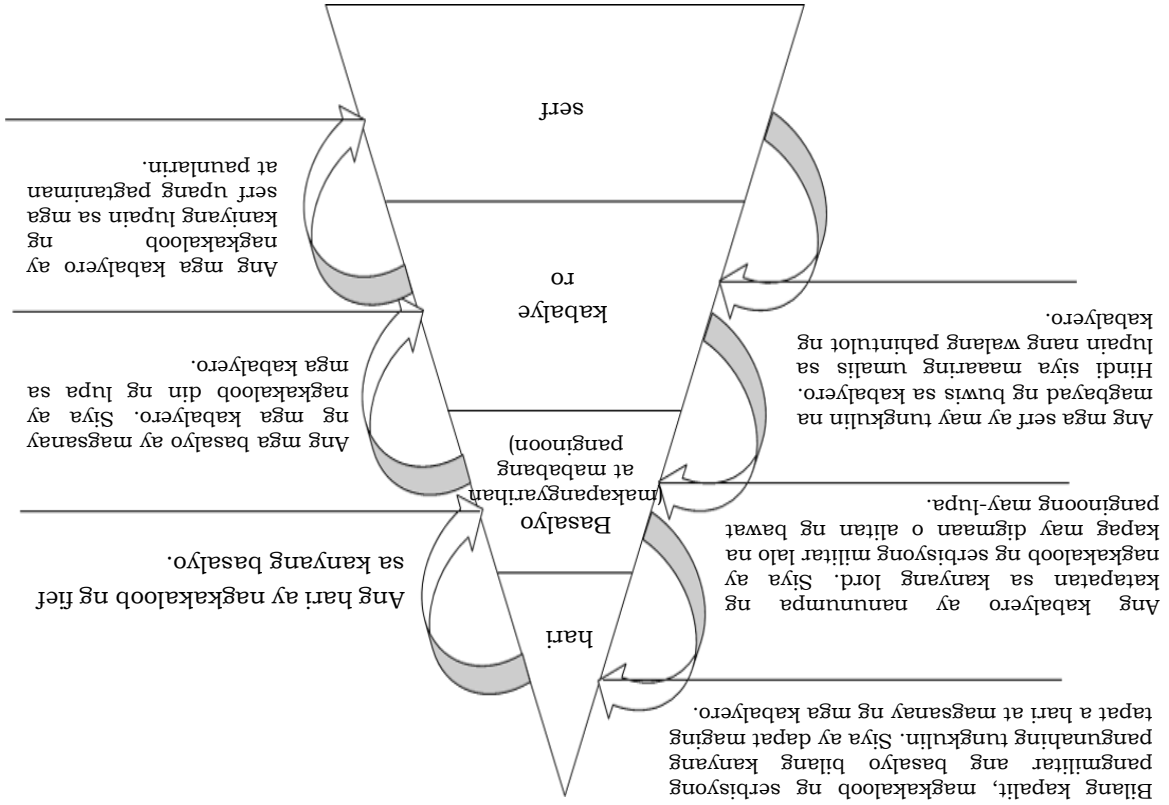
hari

Basalyo (makapangyarihan at mababang panginoon)

kabalye ro

serf

Bilang kapalit, magkakaloob ng serbisyong pangmilitar ang basalyo bilang kanyang pangunahing tungkulin. Siya ay dapat maging tapat a hari at magsanay ng mga kabalyero.

Ang kabalyero ay nanunumpa ng katapatan sa kanyang lord. Siya ay nagkakaloob ng serbisyong militar lalo na kapag may digmaan o alitan ng bawat panginoong may-lupa.

Ang mga serf ay may tungkulin na magbayad ng buwis sa kabalyero. Hindi siya maaaring umalis sa lupain nang walang pahintulot ng kabalyero.

Ang hari ay nagkakaloob ng fief sa kanyang basalyo.

Ang mga basalyo ay magsanay ng mga kabalyero. Siya ay nagkakaloob din ng lupa sa mga kabalyero.

Ang mga kabalyero ay nagkakaloob ng kaniyang lupain sa mga serf upang pagtaniman at paunlarin.